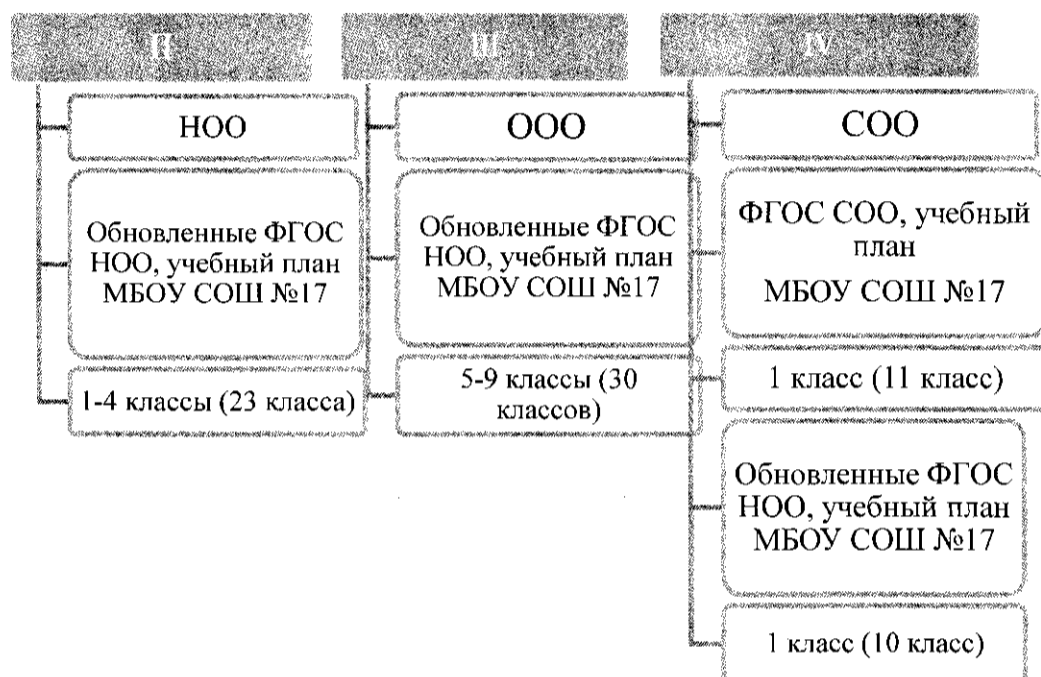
II

НОО

Обновленные ФГОС НОО, учебный план МБОУ СОШ №17

1-4 классы (23 класса)

III

ООО

Обновленные ФГОС НОО, учебный план МБОУ СОШ №17

5-9 классы (30 классов)

IV

СОО

ФГОС СОО, учебный план МБОУ СОШ №17

1 класс (11 класс)

Обновленные ФГОС НОО, учебный план МБОУ СОШ №17

1 класс (10 класс)